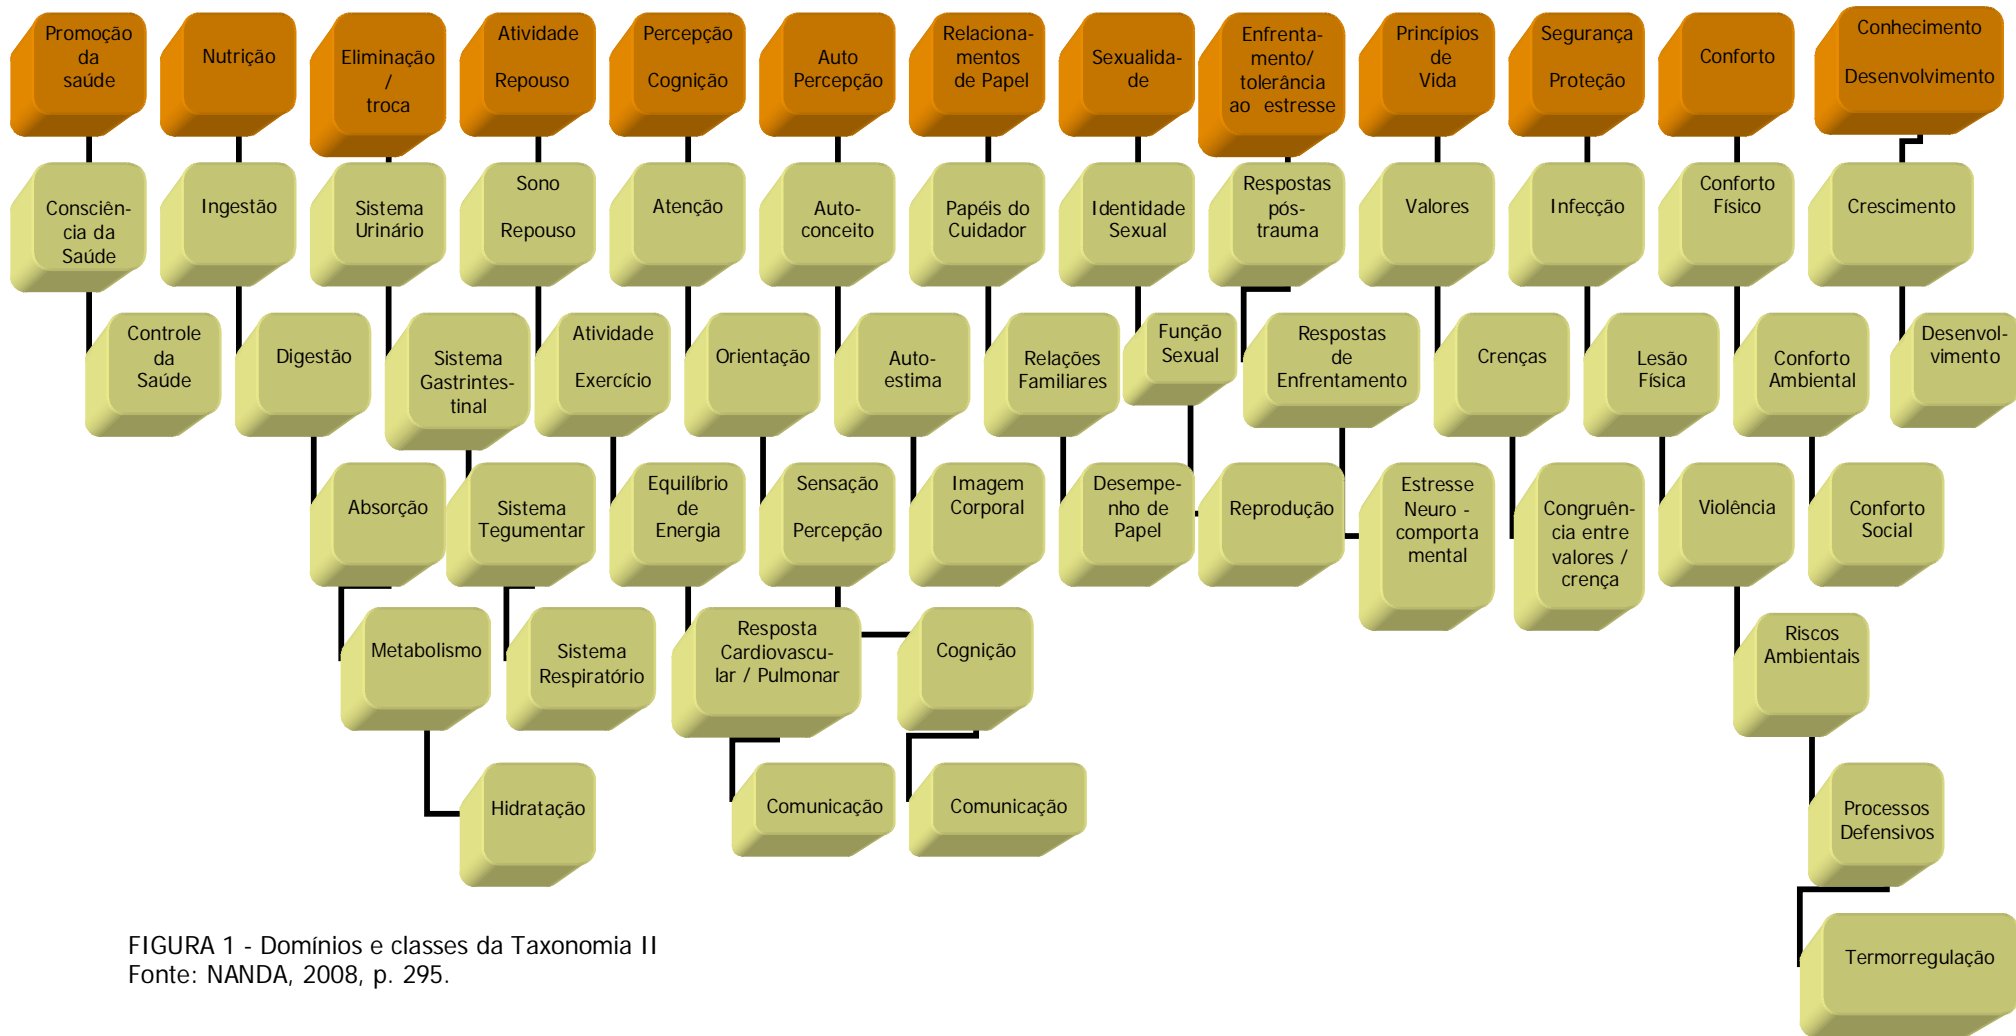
Promoção da saúde

Consciência da Saúde

Controle da Saúde

Nutrição

Ingestão

Digestão

Absorção

Metabolismo

Hidratação

Eliminação / troca

Sistema Urinário

Sistema Gastrintestinal

Sistema Tegumentar

Sistema Respiratório

Atividade Repouso

Sono Repouso

Atividade Exercício

Equilíbrio de Energia

Resposta Cardiovascular / Pulmonar

Comunicação

Percepção Cognição

Atenção

Orientação

Sensação Percepção

Cognição

Comunicação

Auto Percepção

Autoconceito

Autoestima

Imagem Corporal

Relacionamentos de Papel

Papéis do Cuidador

Relações Familiares

Desempenho de Papel

Sexualidade

Identidade Sexual

Função Sexual

Reprodução

Enfrentamento/ tolerância ao estresse

Respostas pós-trauma

Respostas de Enfrentamento

Estresse Neuro - comportamental

Princípios de Vida

Valores

Crenças

Congruência entre valores / crença

Segurança Proteção

Infecção

Lesão Física

Violência

Riscos Ambientais

Processos Defensivos

Termorregulação

Conforto

Conforto Físico

Conforto Ambiental

Conforto Social

Conhecimento Desenvolvimento

Crescimento

Desenvolvimento

FIGURA 1 - Domínios e classes da Taxonomia II
Fonte: NANDA, 2008, p. 295.